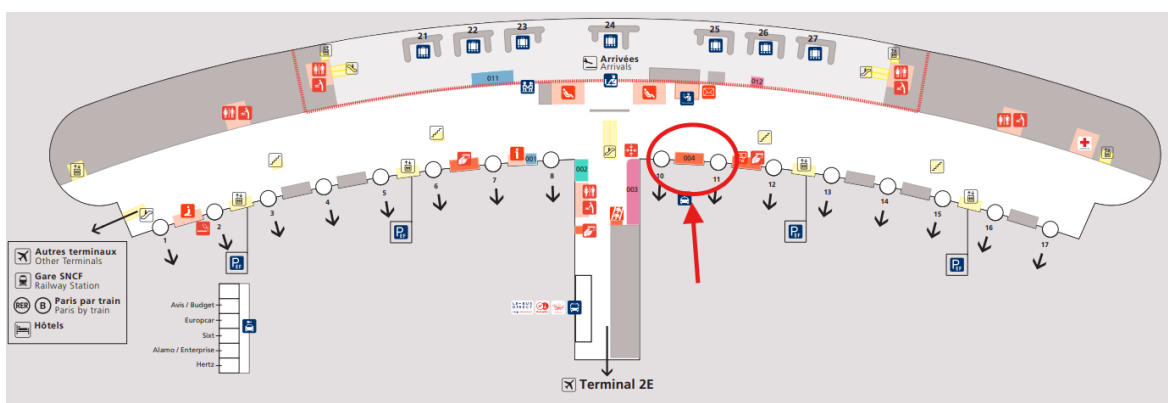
21
22
23
24
25
26
27
Arrivées
Arrivals
011
012
001
002
003
004
1
2
3
4
5
6
7
8
10
11
12
13
14
15
16
17
P EF
P EF
P EF
P EF
Autres terminaux
Other Terminals
Gare SNCF
Railway Station
RER B Paris par train
Paris by train
Hôtels
Avis / Budget
Europcar
Sixt
Alamo / Enterprise
Hertz
Terminal 2E